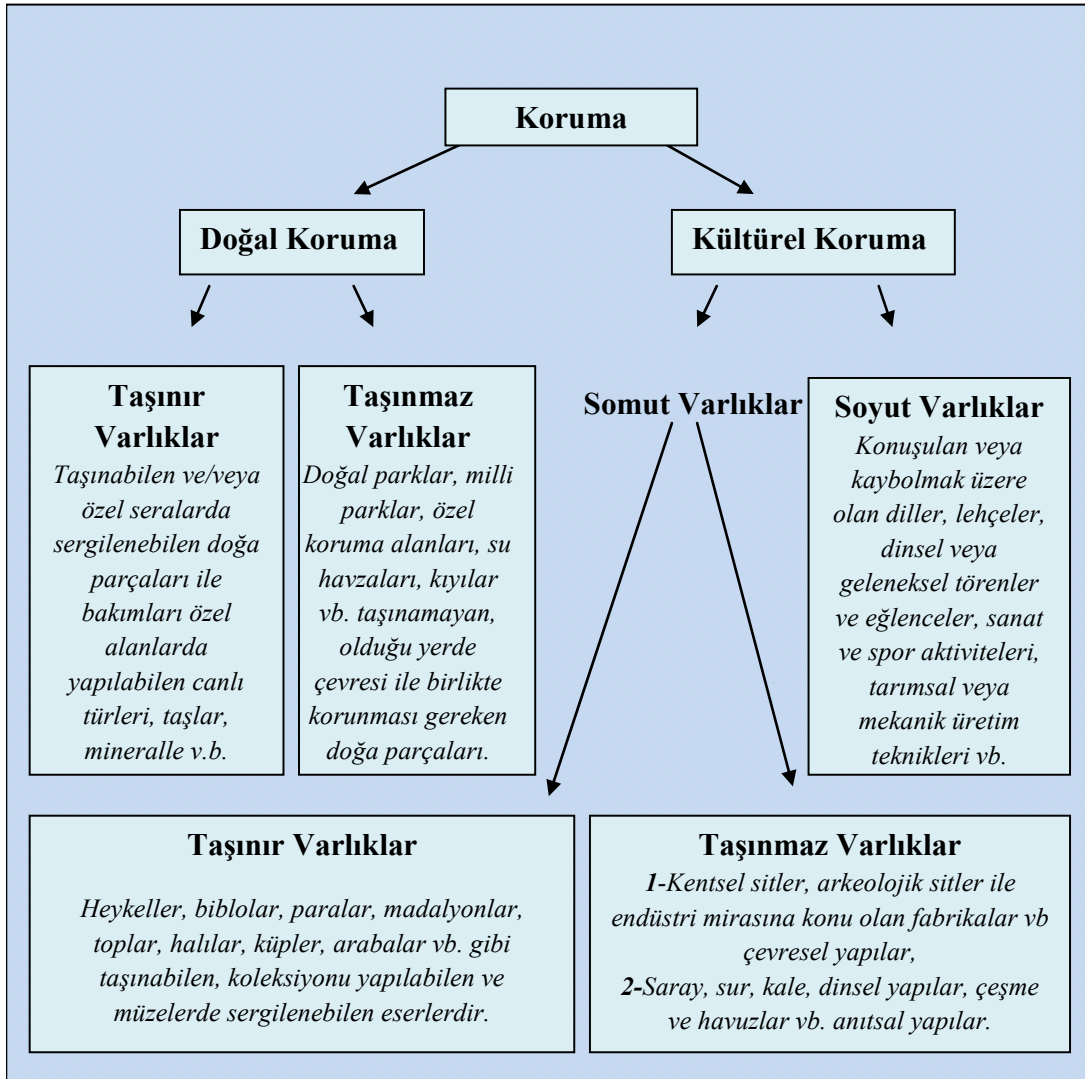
Koruma

Doğal Koruma

Kültürel Koruma

Taşınır Varlıklar
Taşınabilen ve/veya özel seralarda sergilenebilen doğa parçaları ile bakımları özel alanlarda yapılabilen canlı türleri, taşlar, mineralle v.b.

Taşınmaz Varlıklar
Doğal parklar, milli parklar, özel koruma alanları, su havzaları, kıyılar vb. taşınamayan, olduğu yerde çevresi ile birlikte korunması gereken doğa parçaları.

Somut Varlıklar

Soyut Varlıklar
Konuşulan veya kaybolmak üzere olan diller, lehçeler, dinsel veya geleneksel törenler ve eğlenceler, sanat ve spor aktiviteleri, tarımsal veya mekanik üretim teknikleri vb.

Taşınır Varlıklar
Heykeller, biblolar, paralar, madalyonlar, toplar, halılar, küpler, arabalar vb. gibi taşınabilen, koleksiyonu yapılabilen ve müzelerde sergilenebilen eserlerdir.

Taşınmaz Varlıklar
1-Kentsel sitler, arkeolojik sitler ile endüstri mirasına konu olan fabrikalar vb çevresel yapılar,
2-Saray, sur, kale, dinsel yapılar, çeşme ve havuzlar vb. anıtsal yapılar.